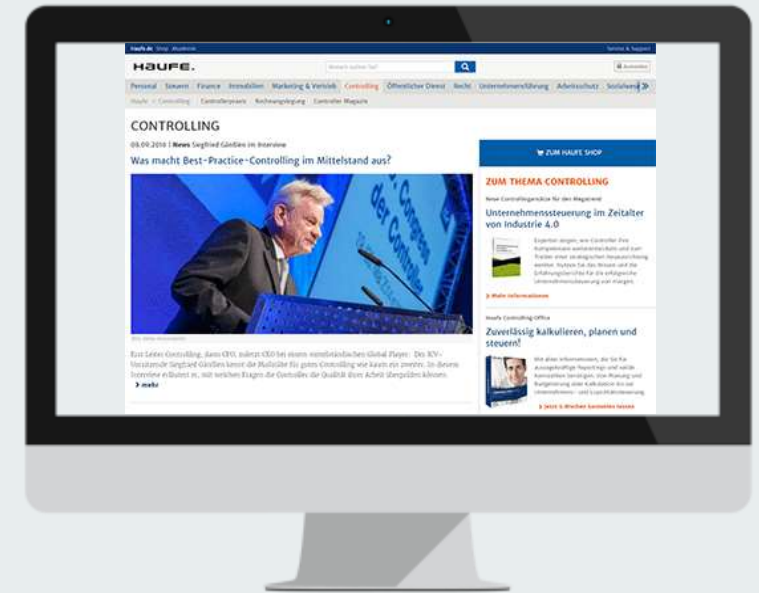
haufe.de Shop Akademie

Service & Support

HAUFE.

Personal Steuern Finance Immobilien Marketing & Vertrieb Controlling Öffentlicher Dienst Recht Unternehmensführung Arbeitsschutz Sozialwesen

Haufe > Controlling Controllerpraxis Rechnungslegung Controller Magazin

CONTROLLING

09.09.2016 | News Siegfried Gänßlen im Interview

Was macht Best-Practice-Controlling im Mittelstand aus?

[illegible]

mehr

ZUM HAUFE SHOP

ZUM THEMA CONTROLLING

Unternehmenssteuerung im Zeitalter von Industrie 4.0

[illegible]

Mehr Informationen

Haufe Controlling Office

Zuverlässig kalkulieren, planen und steuern!

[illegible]

Jetzt 4 Wochen kostenlos testen